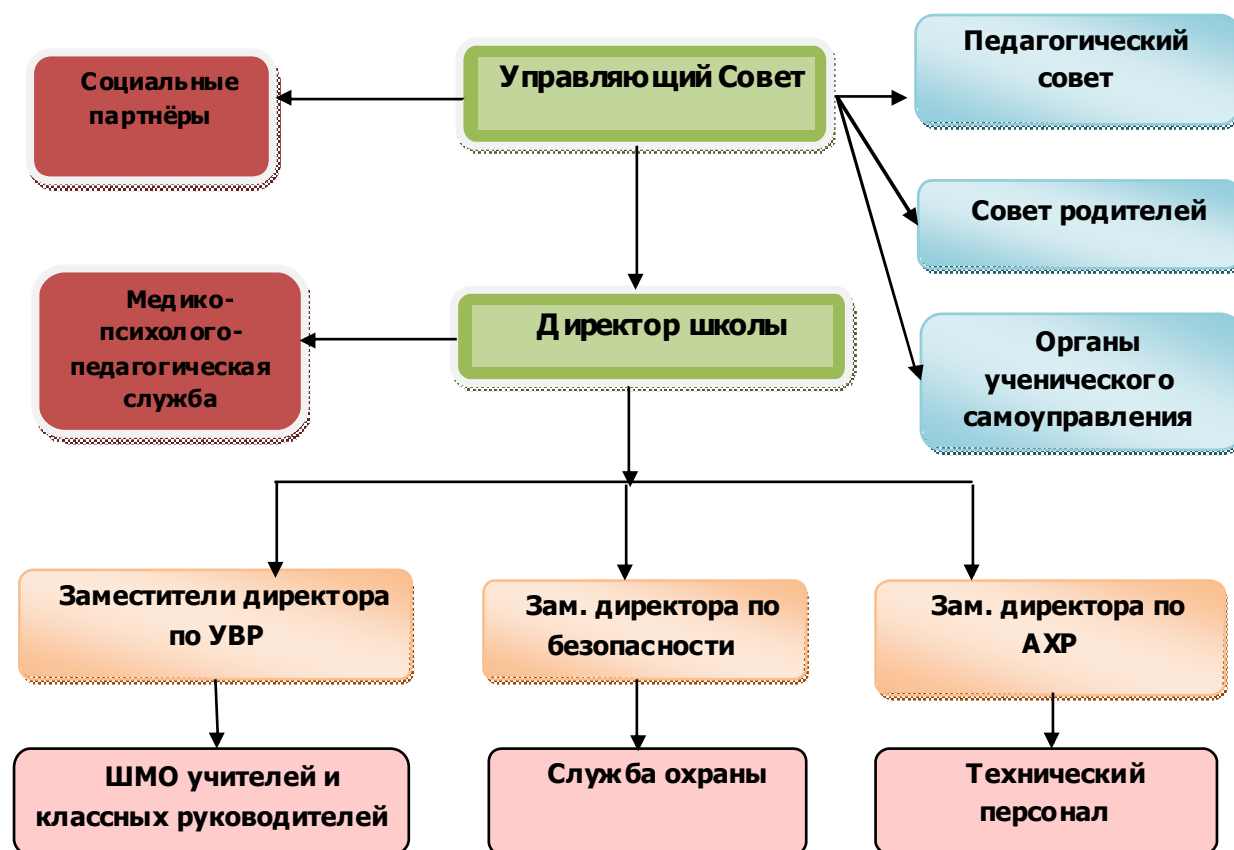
Социальные партнёры

Управляющий Совет

Педагогический совет

Совет родителей

Медико-психолого-педагогическая служба

Директор школы

Органы ученического самоуправления

Заместители директора по УВР

Зам. директора по безопасности

Зам. директора по АХР

ШМО учителей и классных руководителей

Служба охраны

Технический персонал